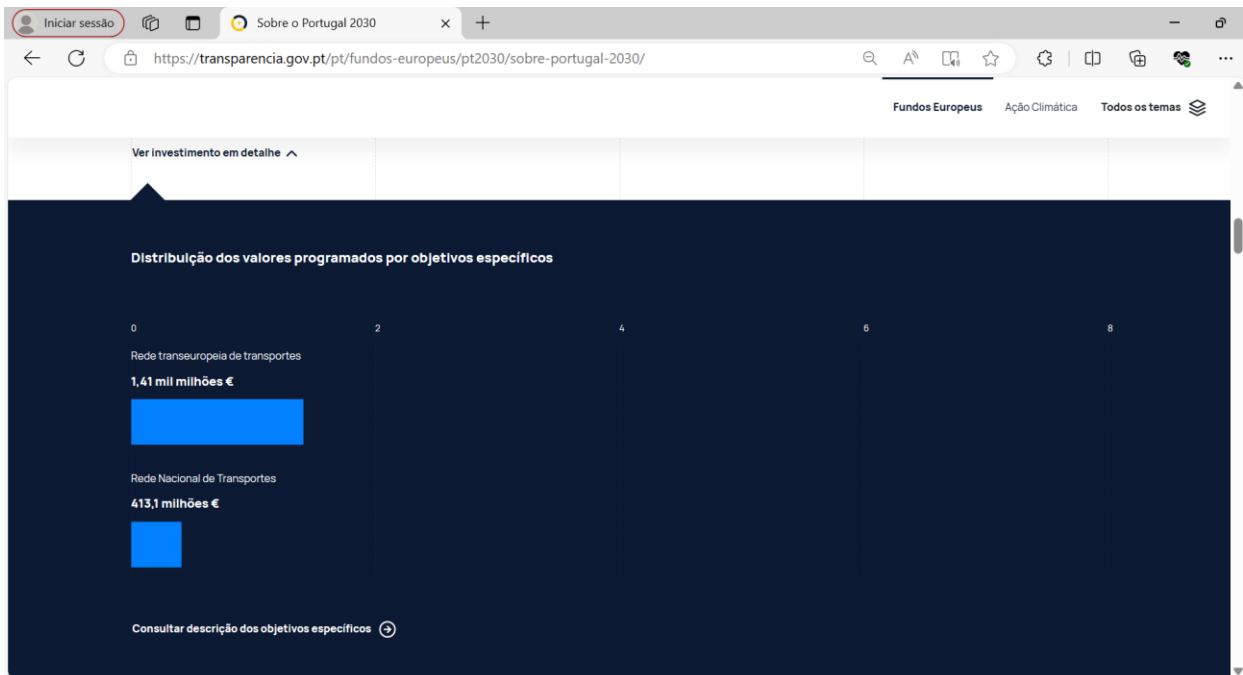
Iniciar sessão

Sobre o Portugal 2030

https://transparencia.gov.pt/pt/fundos-europeus/pt2030/sobre-portugal-2030/

Fundos Europeus  Ação Climática  Todos os temas

Ver investimento em detalhe

Distribuição dos valores programados por objetivos específicos

0  2  4  6  8

Rede transeuropeia de transportes

1,41 mil milhões €

Rede Nacional de Transportes

413,1 milhões €

Consultar descrição dos objetivos específicos